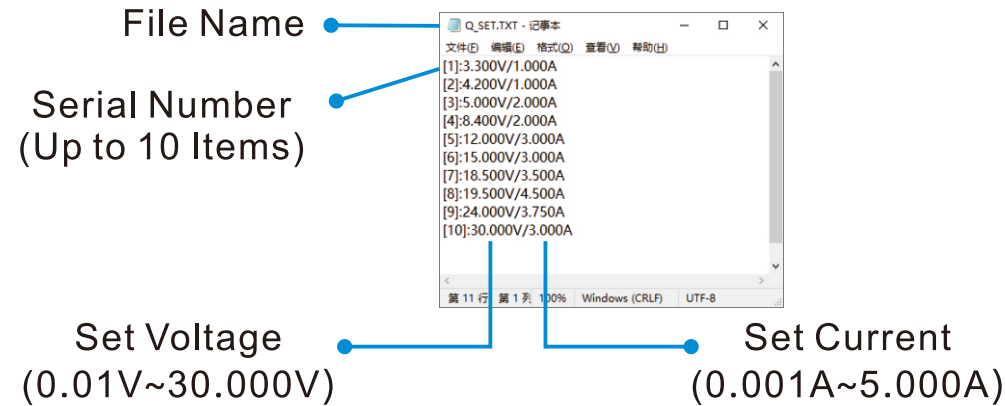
File Name

Serial Number
(Up to 10 Items)

Q_SET.TXT - 记事本

文件(F) 编辑(E) 格式(O) 查看(V) 帮助(H)

[1]:3.300V/1.000A
[2]:4.200V/1.000A
[3]:5.000V/2.000A
[4]:8.400V/2.000A
[5]:12.000V/3.000A
[6]:15.000V/3.000A
[7]:18.500V/3.500A
[8]:19.500V/4.500A
[9]:24.000V/3.750A
[10]:30.000V/3.000A

第 11 行，第 1 列 100% Windows (CRLF) UTF-8

Set Voltage
(0.01V~30.000V)

Set Current
(0.001A~5.000A)